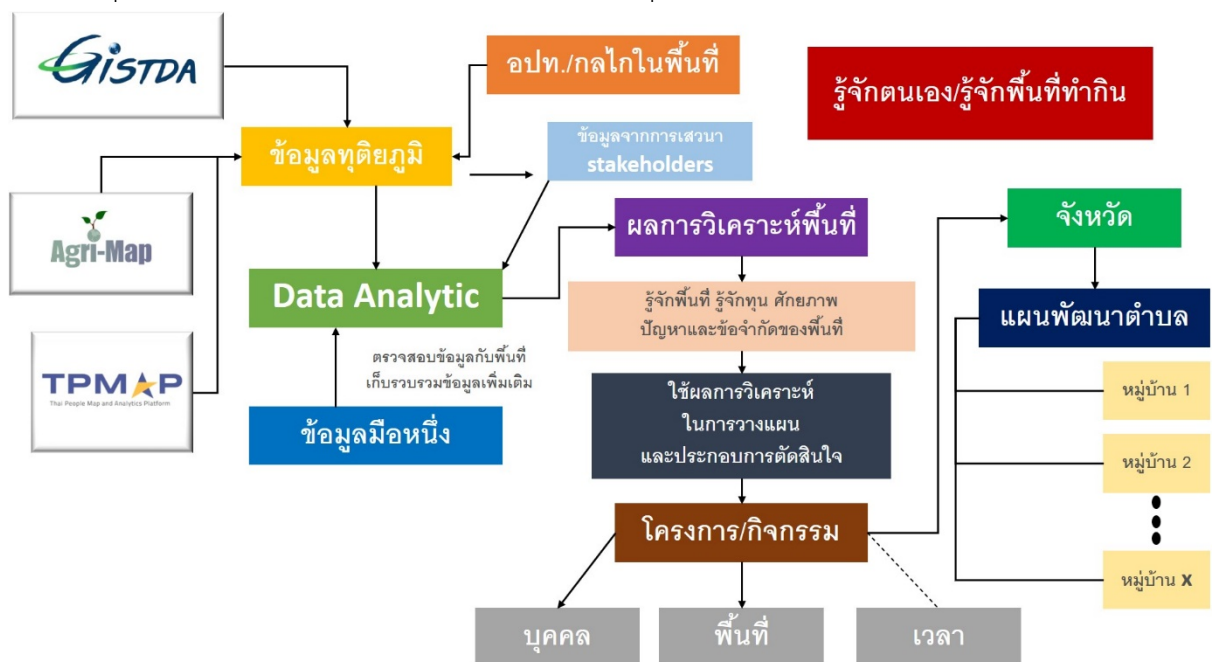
GISTDA

อปท./กลไกในพื้นที่

รู้จักตนเอง/รู้จักพื้นที่ทำกิน

ข้อมูลทุติยภูมิ

ข้อมูลจากการเสวนา stakeholders

Agri-Map

ผลการวิเคราะห์พื้นที่

จังหวัด

Data Analytic

รู้จักพื้นที่ รู้จักทุน ศักยภาพ ปัญหาและข้อจำกัดของพื้นที่

แผนพัฒนาตำบล

TPMAP
Thai People Map and Analytics Platform

ตรวจสอบข้อมูลกับพื้นที่ เก็บรวบรวมข้อมูลเพิ่มเติม

ใช้ผลการวิเคราะห์ ในการวางแผน และประกอบการตัดสินใจ

หมู่บ้าน 1

ข้อมูลมือหนึ่ง

หมู่บ้าน 2

โครงการ/กิจกรรม

หมู่บ้าน x

บุคคล

พื้นที่

เวลา